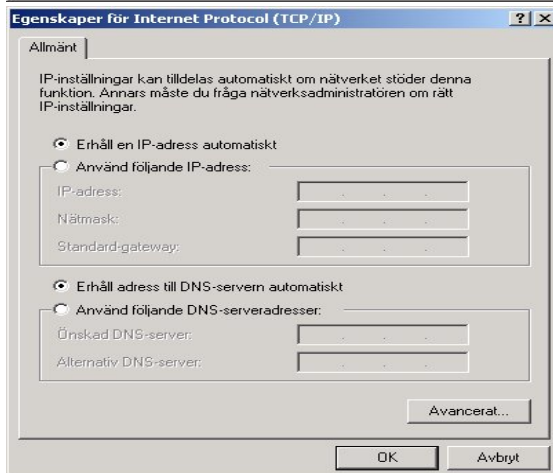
Egenskaper för Internet Protocol (TCP/IP)

? X

Allmänt

IP-inställningar kan tilldelas automatiskt om nätverket stöder denna funktion. Annars måste du fråga nätverksadministratören om rätt IP-inställningar.

Erhåll en IP-adress automatiskt

Använd följande IP-adress:

IP-adress: . . .

Nätmask: . . .

Standard-gateway: . . .

Erhåll adress till DNS-servern automatiskt

Använd följande DNS-serveradresser:

Önskad DNS-server: . . .

Alternativ DNS-server: . . .

Avancerat...

OK

Avbryt